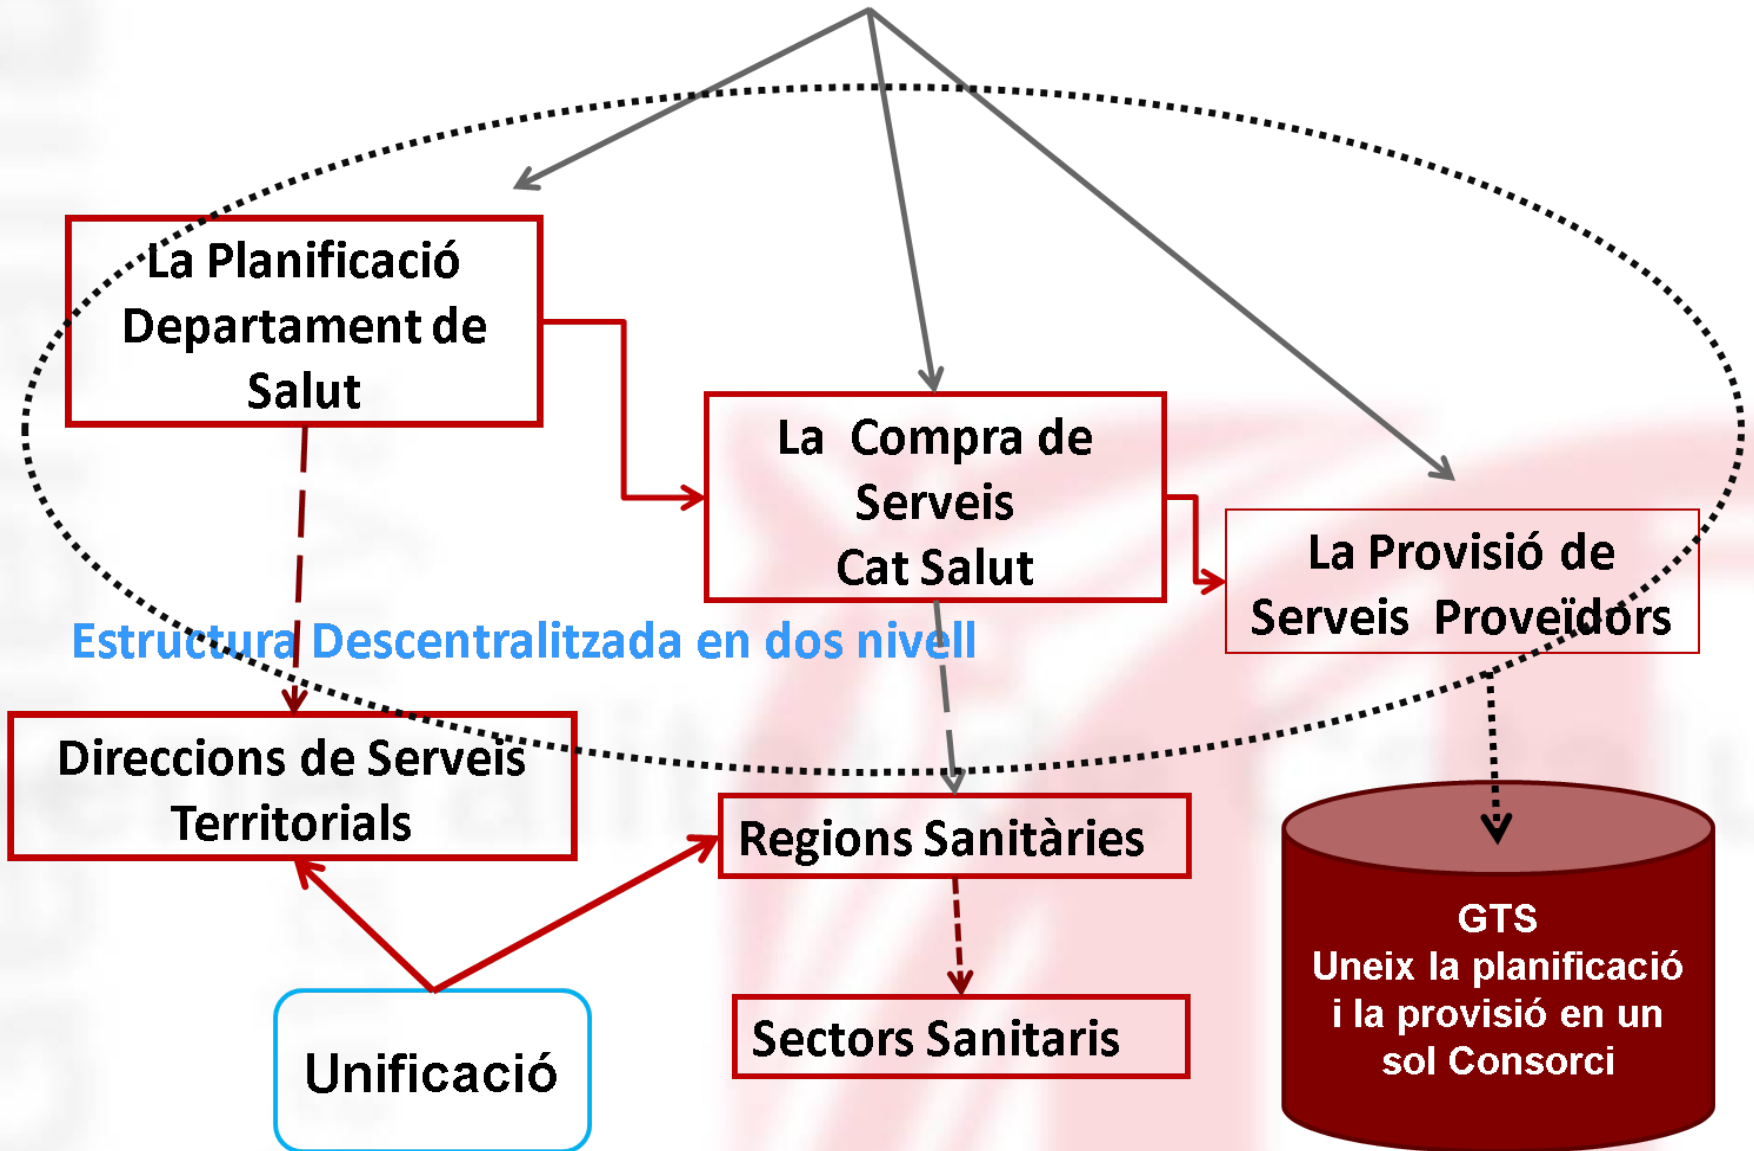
La Planificació Departament de Salut

La Compra de Serveis Cat Salut

La Provisió de Serveis Proveïdors

Estructura Descentralitzada en dos nivell

Direccions de Serveis Territorials

Regions Sanitàries

Sectors Sanitaris

Unificació

GTS
Uneix la planificació i la provisió en un sol Consorci